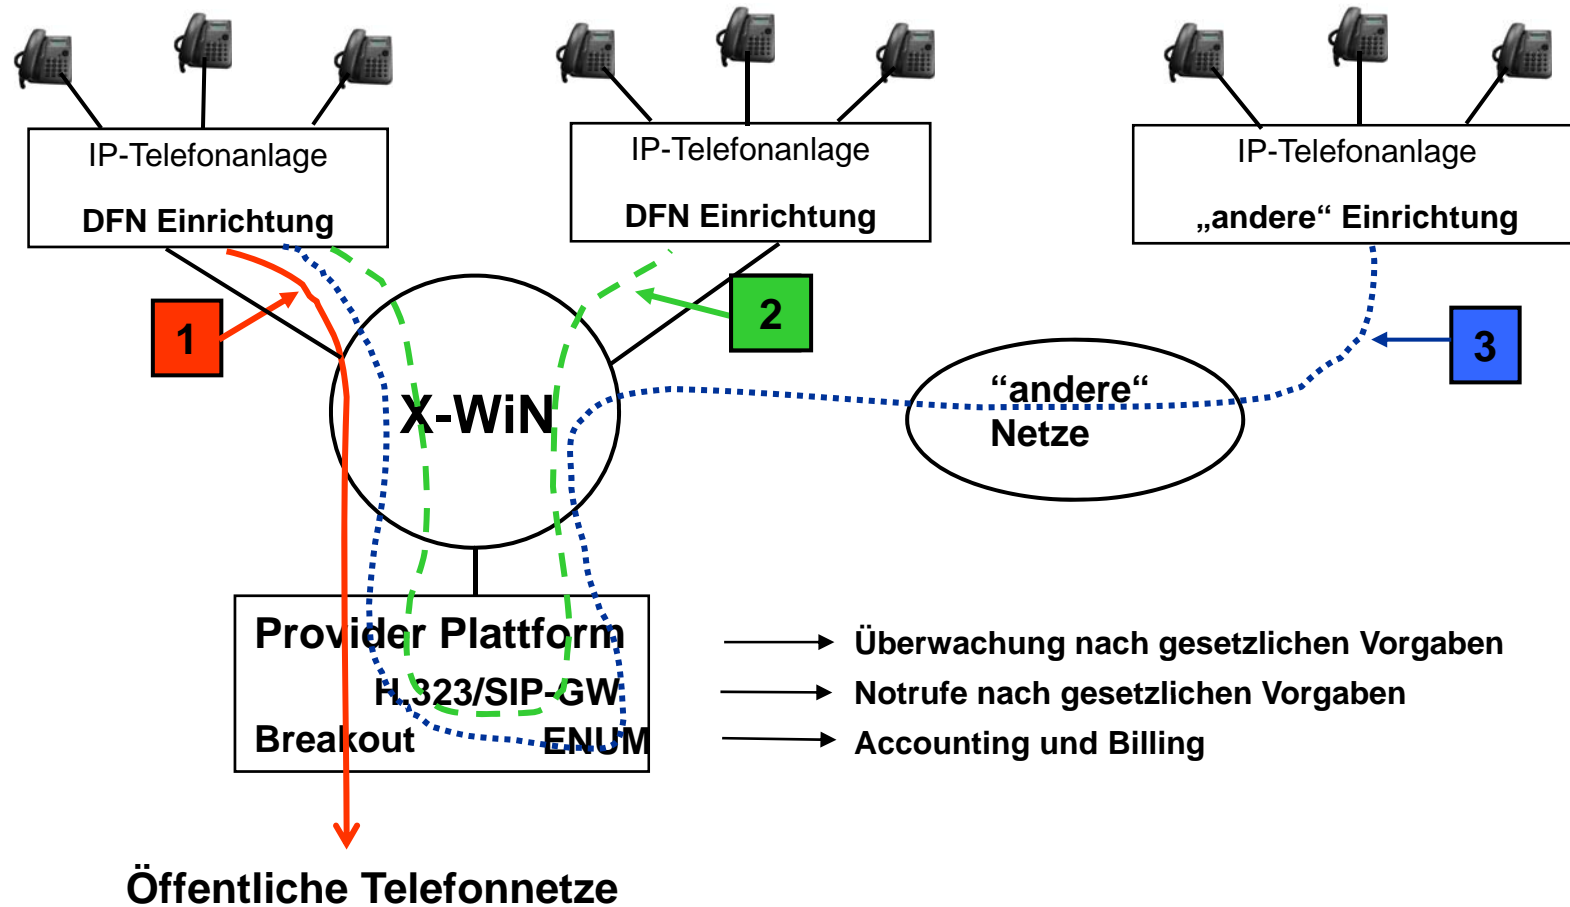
IP-Telefonanlage

DFN Einrichtung

IP-Telefonanlage

DFN Einrichtung

IP-Telefonanlage

„andere“ Einrichtung

1

2

3

X-WiN

“andere“
Netze

Provider Plattform

H.323/SIP-GW

Breakout

ENUM

Überwachung nach gesetzlichen Vorgaben

Notrufe nach gesetzlichen Vorgaben

Accounting und Billing

Öffentliche Telefonnetze